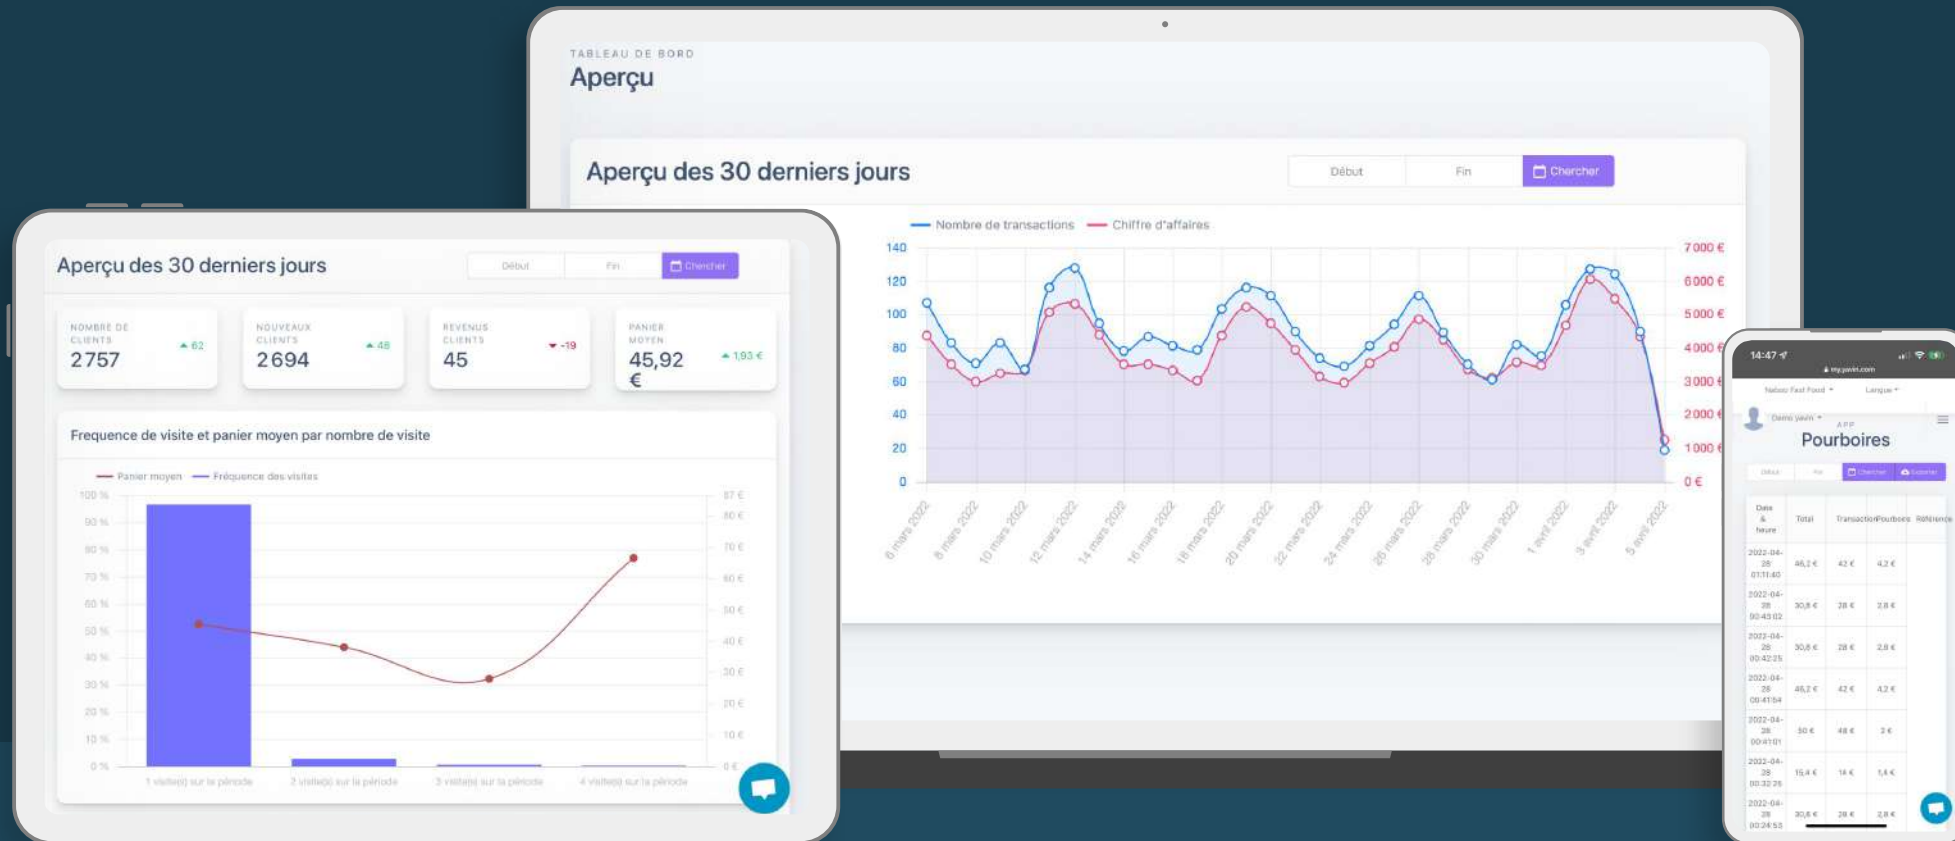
TABLEAU DE BORD
Aperçu

Aperçu des 30 derniers jours

Début Fin Chercher

Nombre de transactions Chiffre d'affaires

140
120
100
80
60
40
20
0

7 000 €
6 000 €
5 000 €
4 000 €
3 000 €
2 000 €
1 000 €
0 €

6 mars 2022
8 mars 2022
10 mars 2022
12 mars 2022
14 mars 2022
16 mars 2022
18 mars 2022
20 mars 2022
22 mars 2022
24 mars 2022
26 mars 2022
28 mars 2022
30 mars 2022
1 avril 2022
3 avril 2022
5 avril 2022

Aperçu des 30 derniers jours

Début Fin Chercher

NOMBRE DE CLIENTS
2757
▲ 62

NOUVEAUX CLIENTS
2694
▲ 48

REVENUS CLIENTS
45
▼ -19

PANIER MOYEN
45,92 €
▲ 1,93 €

Frequence de visite et panier moyen par nombre de visite

Panier moyen Fréquence des visites

100 %
90 %
80 %
70 %
60 %
50 %
40 %
30 %
20 %
10 %
0 %

87 €
80 €
70 €
60 €
50 €
40 €
30 €
20 €
10 €
0 €

1 visite(s) sur la période
2 visite(s) sur la période
3 visite(s) sur la période
4 visite(s) sur la période

14:47
my.yavin.com
Nabeo Fast Food Langue
Demo yavin
APP
Pourboires
Début Fin Chercher Exporter

| Date & heure | Total | Transaction | Pourboire | Référence |
|---|---|---|---|---|
| 2022-04-28 07:11:40 | 46,2 € | 42 € | 4,2 € | |
| 2022-04-28 00:43:02 | 30,8 € | 28 € | 2,8 € | |
| 2022-04-28 00:42:25 | 30,8 € | 28 € | 2,8 € | |
| 2022-04-28 00:41:54 | 46,2 € | 42 € | 4,2 € | |
| 2022-04-28 00:41:01 | 50 € | 48 € | 2 € | |
| 2022-04-28 00:32:26 | 15,4 € | 14 € | 1,4 € | |
| 2022-04-28 00:24:53 | 30,8 € | 28 € | 2,8 € | |